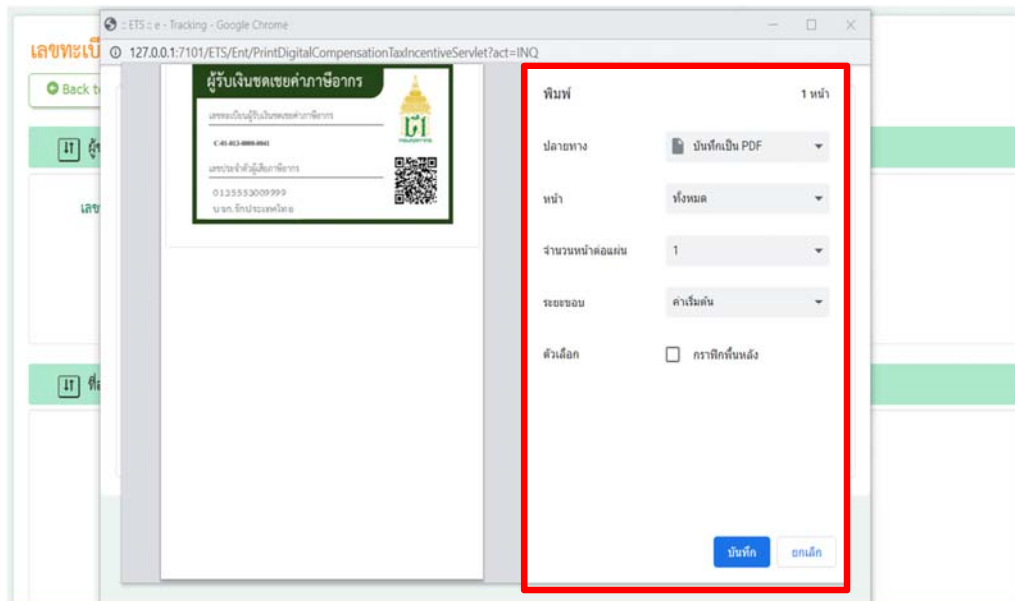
:: ETS :: e - Tracking - Google Chrome

127.0.0.1:7101/ETS/Ent/PrintDigitalCompensationTaxIncentiveServlet?act=INQ

เลขทะเบี

Back t

ผู้

เลข

ที่

ผู้รับเงินชดเชยค่าภาษีอากร

เลขทะเบียนผู้รับเงินชดเชยค่าภาษีอากร

C-01-012-0000-0041

เลขประจำตัวผู้เสียภาษีอากร

0135553009999

บจก.รักประเทศไทย

พิมพ์

1 หน้า

ปลายทาง

บันทึกเป็น PDF

หน้า

ทั้งหมด

จำนวนหน้าต่อแผ่น

1

ระยะขอบ

ค่าเริ่มต้น

ตัวเลือก

กราฟิกพื้นหลัง

บันทึก

ยกเลิก